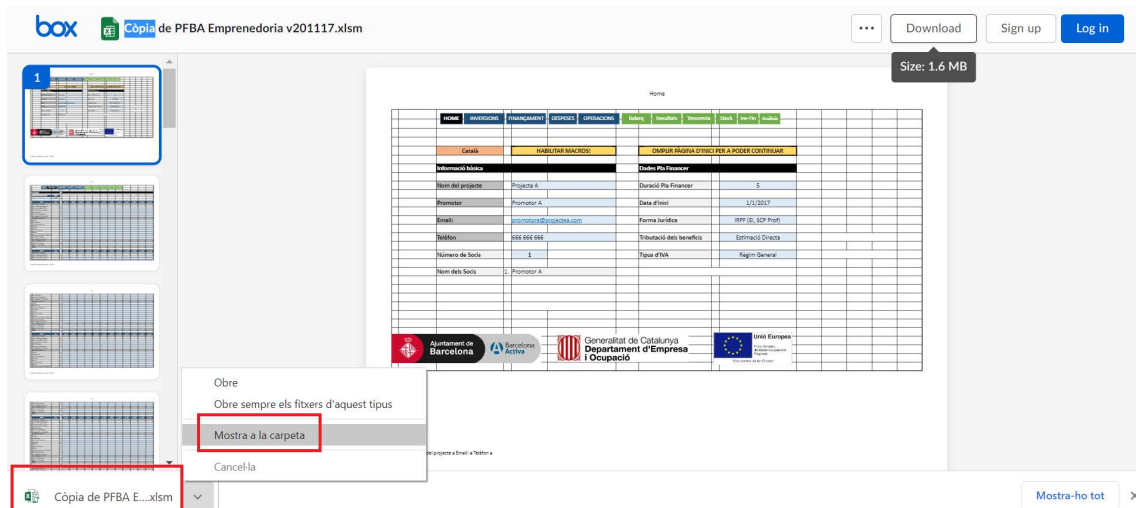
box Còpia de PFBA Emprenedoria v201117.xlsm

Download Sign up Log in

Size: 1.6 MB

1

Home

HOME INVERSIONS FINANÇAMENT DESPESES OPERACIONS Balanç Resultats Tresoreria Stock Ino-Fin Anàlisis

Català HABILITAR MACROS! OMPLIR PÀGINA D'INICI PER A PODER CONTINUAR

Informació bàsica Dades Pla Financer

| | | | |
|---|---|---|---|
| Nom del projecte | Projecte A | Duració Pla Financer | 5 |
| Promotor | Promotor A | Data d'inici | 1/1/2017 |
| Email: | promotora@projectea.com | Forma Jurídica | IRPF (EI, SCP Prof) |
| Telèfon | 666 666 666 | Tributació dels beneficis | Estimació Directa |
| Número de Socis | 1 | Tipus d'IVA | Règim General |
| Nom dels Socis | 1. Promotor A | | |

Ajuntament de Barcelona Barcelona Activa Generalitat de Catalunya Departament d'Empresa i Ocupació Unió Europea

Obre
Obre sempre els fitxers d'aquest tipus
Mostra a la carpeta
Cancel·la

Còpia de PFBA E....xlsm

Mostra-ho tot